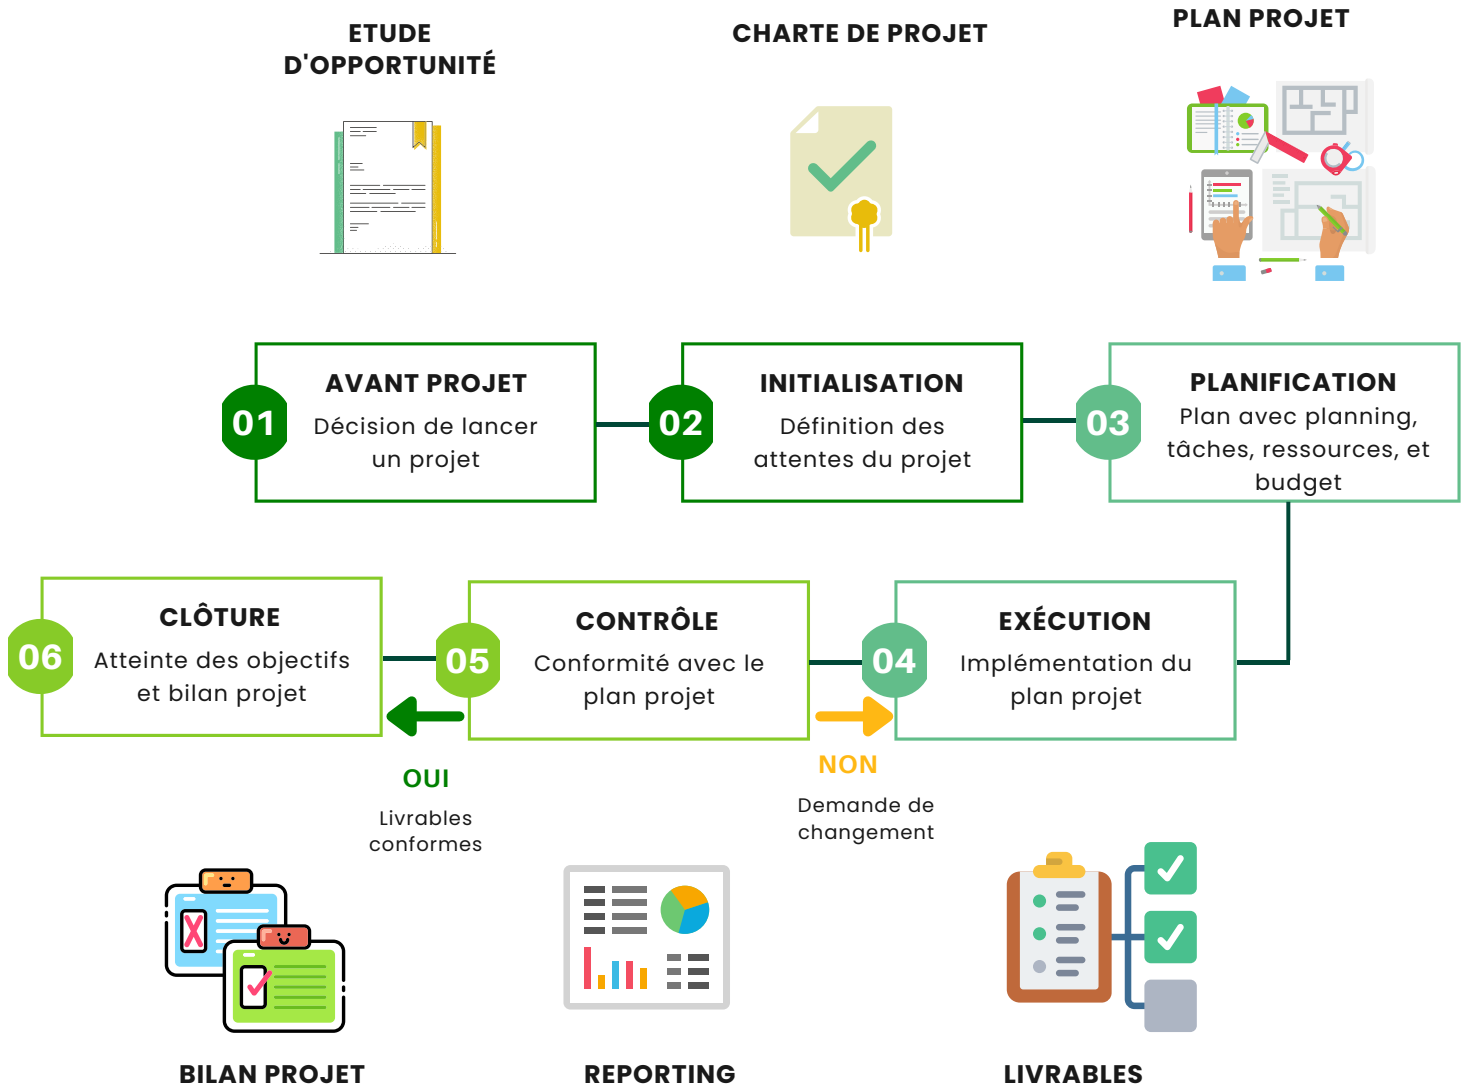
ETUDE D'OPPORTUNITÉ

CHARTE DE PROJET

PLAN PROJET

01
AVANT PROJET
Décision de lancer un projet

02
INITIALISATION
Définition des attentes du projet

03
PLANIFICATION
Plan avec planning, tâches, ressources, et budget

06
CLÔTURE
Atteinte des objectifs et bilan projet

05
CONTRÔLE
Conformité avec le plan projet

04
EXÉCUTION
Implémentation du plan projet

OUI
Livrables conformes

NON
Demande de changement

BILAN PROJET

REPORTING

LIVRABLES